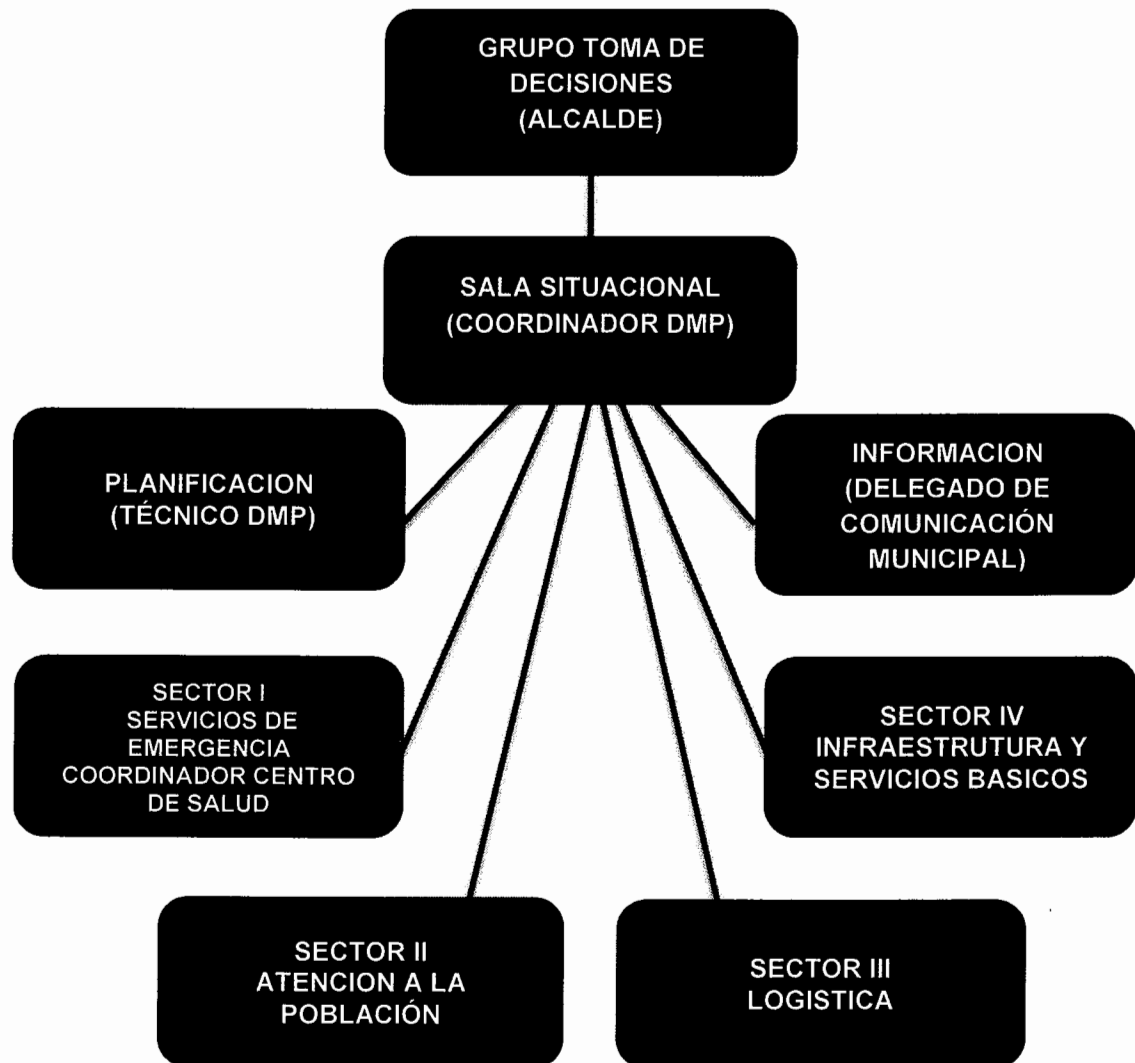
GRUPO TOMA DE DECISIONES (ALCALDE)

SALA SITUACIONAL (COORDINADOR DMP)

PLANIFICACION (TÉCNICO DMP)

INFORMACION (DELEGADO DE COMUNICACIÓN MUNICIPAL)

SECTOR I SERVICIOS DE EMERGENCIA COORDINADOR CENTRO DE SALUD

SECTOR IV INFRAESTRUTURA Y SERVICIOS BASICOS

SECTOR II ATENCION A LA POBLACIÓN

SECTOR III LOGISTICA